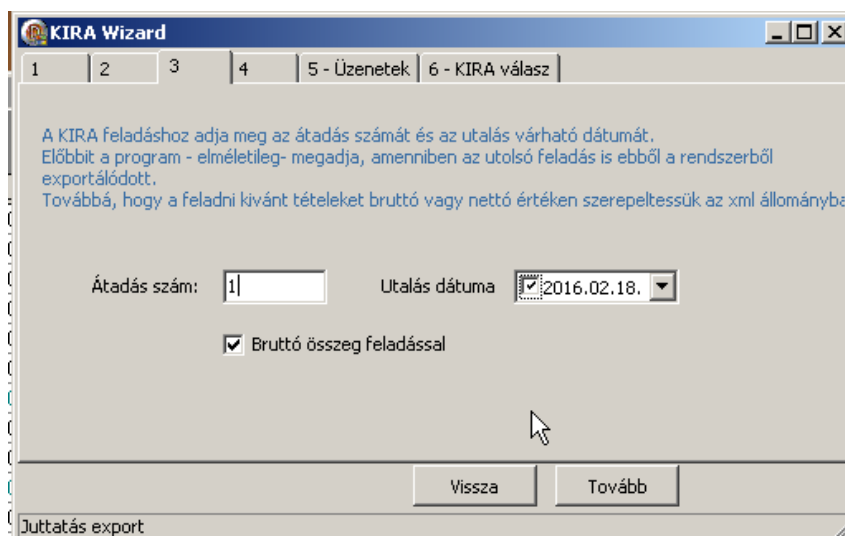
KIRA Wizard

1 | 2 | 3 | 4 | 5 - Üzenetek | 6 - KIRA válasz

A KIRA feladáshoz adja meg az átadás számát és az utalás várható dátumát.
Előbbit a program - elméletileg- megadja, amenniben az utolsó feladás is ebből a rendszerből exportálódott.
Továbbá, hogy a feladni kivánt tételeket bruttó vagy nettó értéken szerepeltessük az xml állományba

Átadás szám: 1

Utalás dátuma 2016.02.18.

Bruttó összeg feladással

Vissza

Tovább

Juttatás export